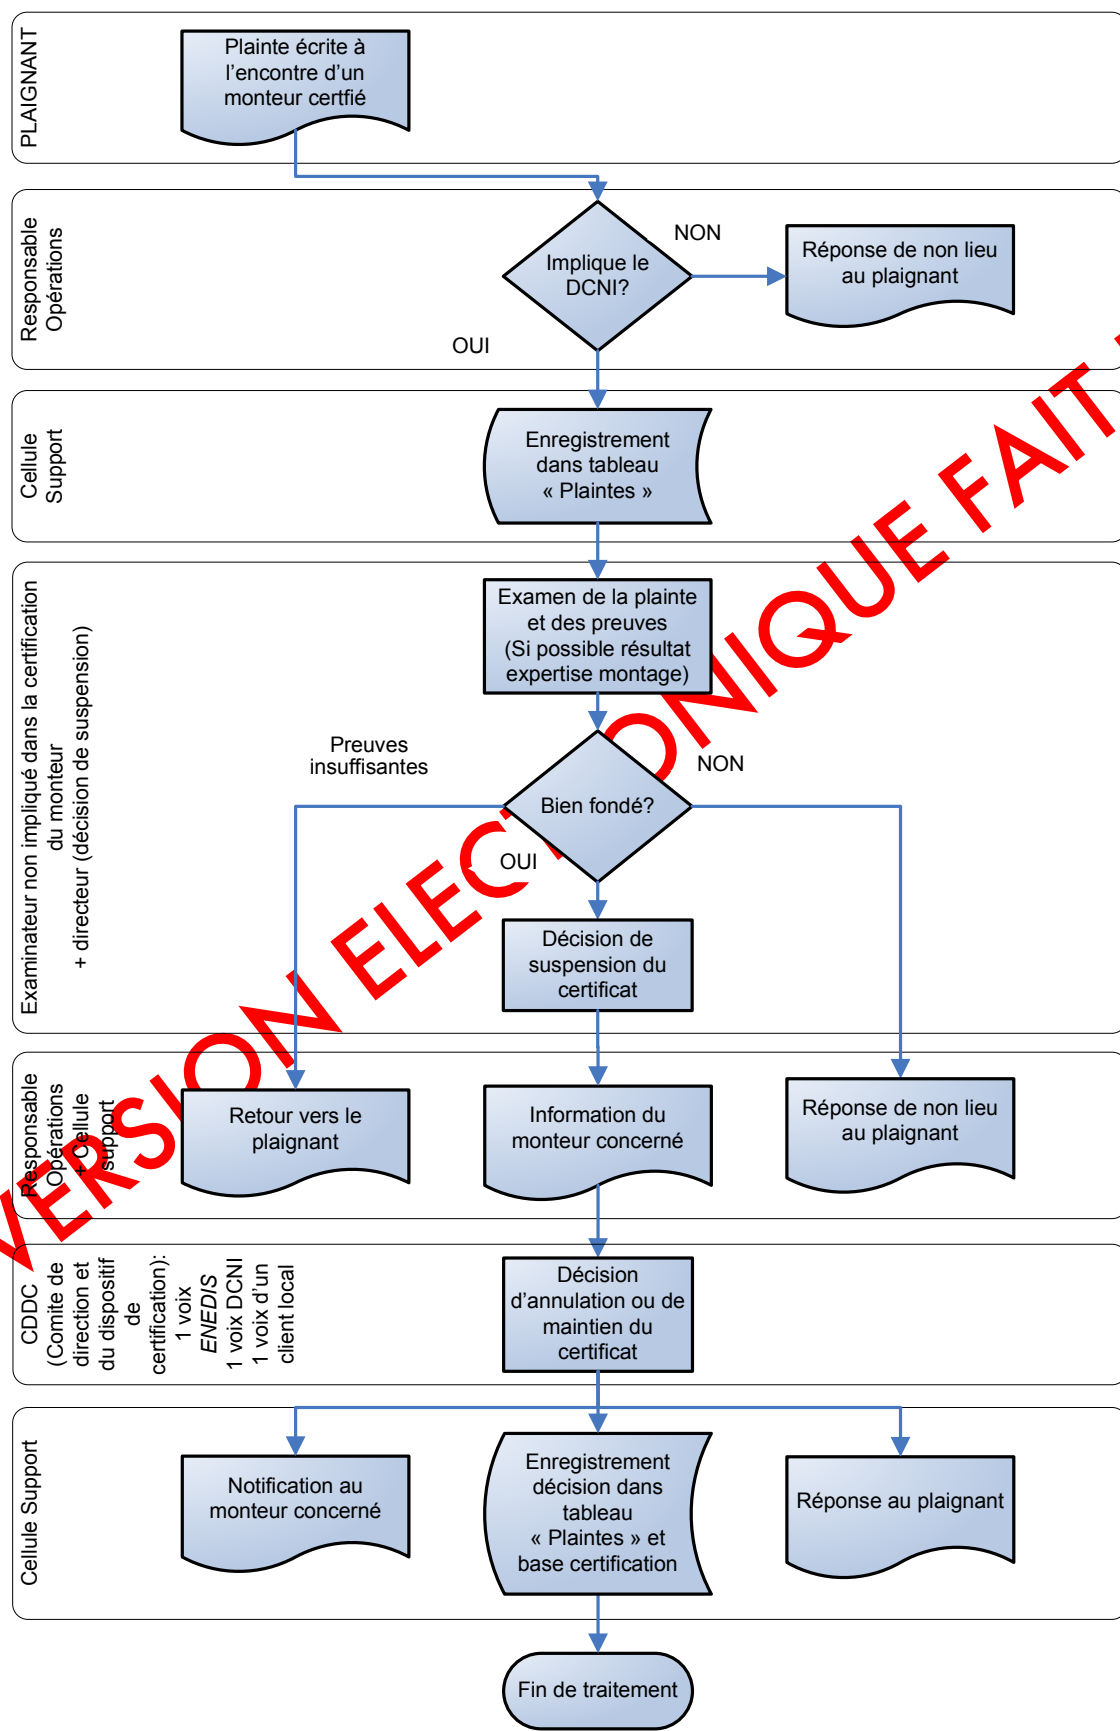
PLAIGNANT

Plainte écrite à l'encontre d'un monteur certfié

Responsable Opérations

Implique le DCNI?

NON

Réponse de non lieu au plaignant

OUI

Cellule Support

Enregistrement dans tableau « Plaintes »

Examinateur non impliqué dans la certification du monteur + directeur (décision de suspension)

Examen de la plainte et des preuves (Si possible résultat expertise montage)

Preuves insuffisantes

NON

Bien fondé?

OUI

Décision de suspension du certificat

Responsable Opérations + Cellule support

Retour vers le plaignant

Information du monteur concerné

Réponse de non lieu au plaignant

CDDC (Comite de direction et du dispositif de certification): 1 voix ENEDIS 1 voix DCNI 1 voix d'un client local

Décision d'annulation ou de maintien du certificat

Cellule Support

Notification au monteur concerné

Enregistrement décision dans tableau « Plaintes » et base certification

Réponse au plaignant

Fin de traitement

VERSION ELECTRONIQUE FAIT